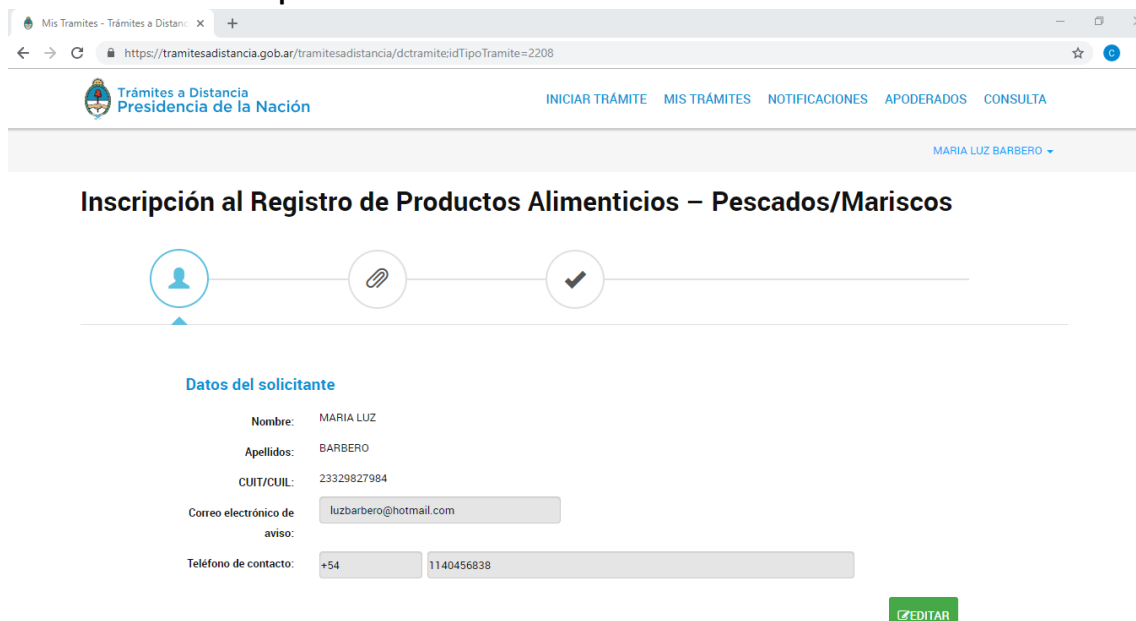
Mis Tramites - Trámites a Distanc ×

https://tramitesadistancia.gob.ar/tramitesadistancia/dctramite;idTipoTramite=2208

C

Trámites a Distancia
Presidencia de la Nación

INICIAR TRÁMITE MIS TRÁMITES NOTIFICACIONES APODERADOS CONSULTA

MARIA LUZ BARBERO

Inscripción al Registro de Productos Alimenticios – Pescados/Mariscos

Datos del solicitante

Nombre: MARIA LUZ

Apellidos: BARBERO

CUIT/CUIL: 23329827984

Correo electrónico de aviso: luzbarbero@hotmail.com

Teléfono de contacto: +54 1140456838

EDITAR